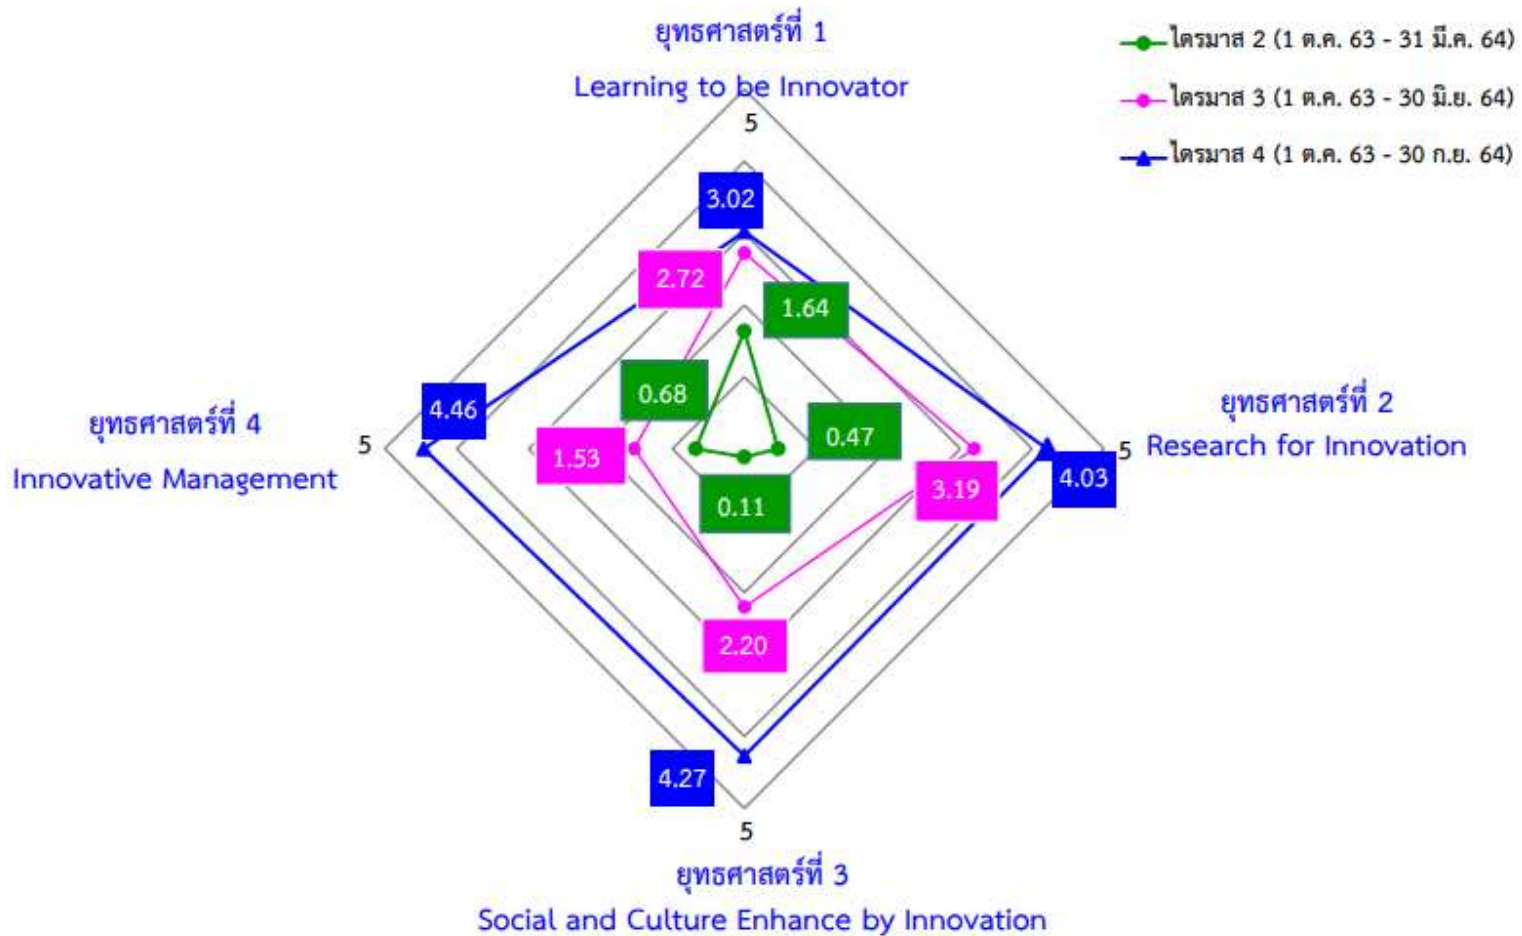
ยุทธศาสตร์ที่ 1
Learning to be Innovator

ไตรมาส 2 (1 ต.ค. 63 - 31 มี.ค. 64)
ไตรมาส 3 (1 ต.ค. 63 - 30 มิ.ย. 64)
ไตรมาส 4 (1 ต.ค. 63 - 30 ก.ย. 64)

5
3.02
2.72
1.64
0.68
0.47
0.11
1.53
4.46
5
4.03
3.19
2.20
4.27
5

ยุทธศาสตร์ที่ 2
Research for Innovation

ยุทธศาสตร์ที่ 4
Innovative Management

5

ยุทธศาสตร์ที่ 3
Social and Culture Enhance by Innovation